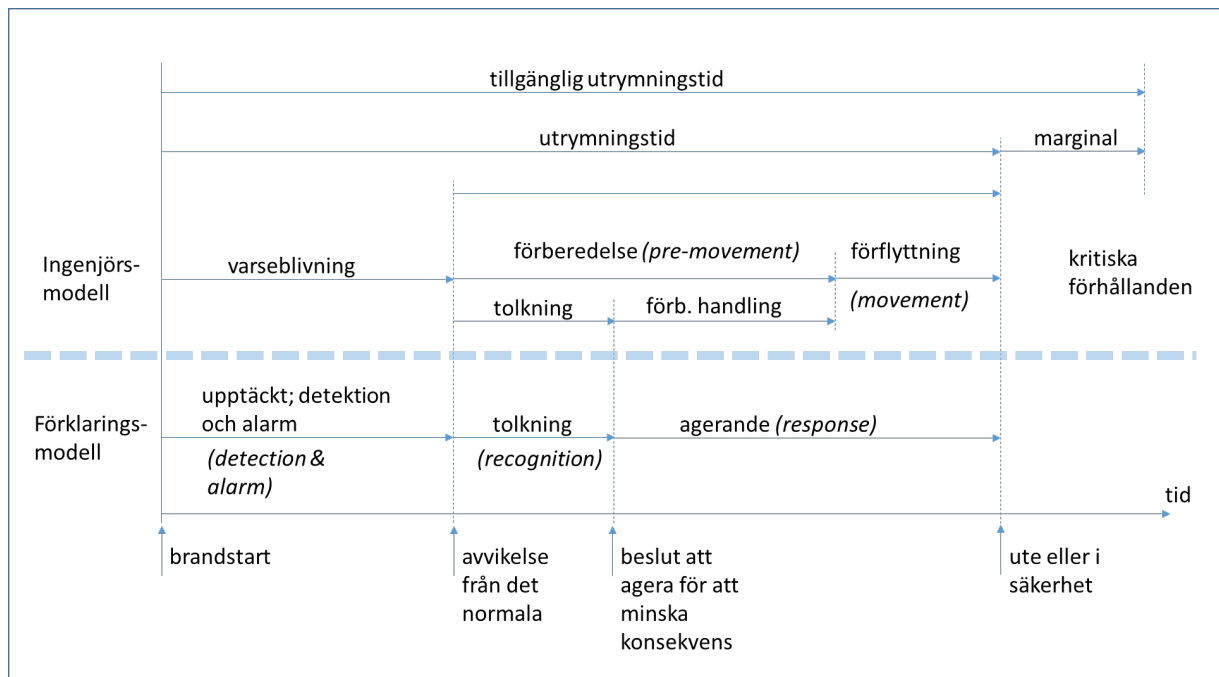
tillgänglig utrymningstid

utrymningstid

marginal

Ingenjörsmodell

varseblivning

förberedelse (pre-movement)

förflyttning

(movement)

kritiska förhållanden

tolkning

förb. handling

Förklaringsmodell

upptäckt; detektion och alarm

(detection & alarm)

tolkning

(recognition)

agerande (response)

tid

brandstart

avvikelse från det normala

beslut att agera för att minska konsekvens

ute eller i säkerhet